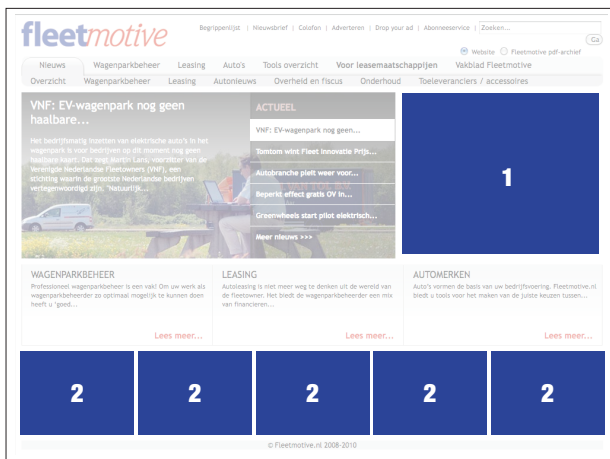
fleetmotive

Begrippenlijst | Nieuwsbrief | Colofon | Adverteren | Drop your ad | Abonneeservice | Zoeken... Ga

Website Fleetmotive pdf-archief

Nieuws | Wagenparkbeheer | Leasing | Auto's | Tools overzicht | Voor leasemaatschappijen | Vakblad Fleetmotive

Overzicht | Wagenparkbeheer | Leasing | Autonieuws | Overheid en fiscus | Onderhoud | Toeleveranciers / accessoires

VNF: EV-wagenpark nog geen haalbare...

Het bedrijfsmatig inzetten van elektrische auto's in het wagenpark is voor bedrijven op dit moment nog geen haalbare kaart. Dat zegt Martin Lans, voorzitter van de Vereniging Nederlandse Fleetowners (VNF), een stichting waarin de grootste Nederlandse bedrijven vertegenwoordigd zijn. 'Natuurlijk...

ACTUEEL

VNF: EV-wagenpark nog geen...

Tomtom wint Fleet Innovatie Prijs...

Autobranche pleit weer voor...

Beperkt effect gratis OV in...

Greenwheels start pilot elektrisch...

Meer nieuws >>>

1

WAGENPARKBEHEER

Professioneel wagenparkbeheer is een vak! Om uw werk als wagenparkbeheerder zo optimaal mogelijk te kunnen doen heeft u 'goed...

Lees meer...

LEASING

Autoleasing is niet meer weg te denken uit de wereld van de fleetowner. Het biedt de wagenparkbeheerder een mix van financieren...

Lees meer...

AUTOMERKEN

Auto's vormen de basis van uw bedrijfsvoering. Fleetmotive.nl biedt u tools voor het maken van de juiste keuzen tussen...

Lees meer...

2

2

2

2

2

© Fleetmotive.nl 2008-2010